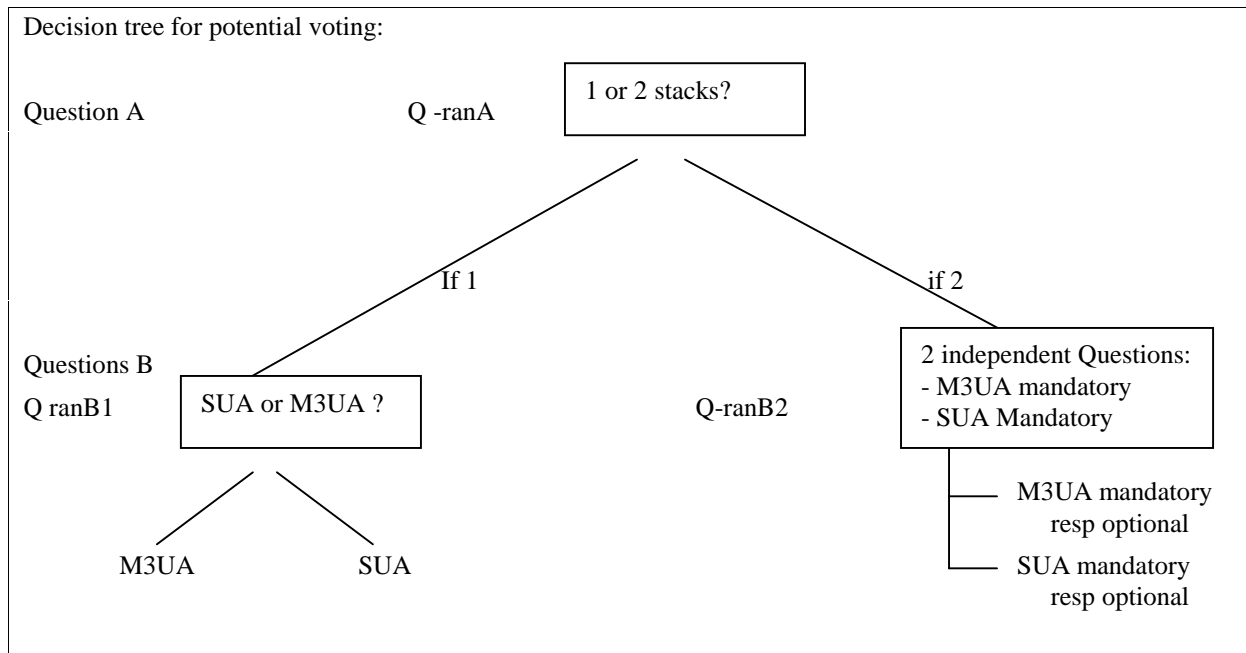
Decision tree for potential voting:

Question A

Q -ranA

1 or 2 stacks?

If 1

if 2

Questions B

Q ranB1

SUA or M3UA ?

M3UA

SUA

Q-ranB2

2 independent Questions:
- M3UA mandatory
- SUA Mandatory

M3UA mandatory resp optional

SUA mandatory resp optional